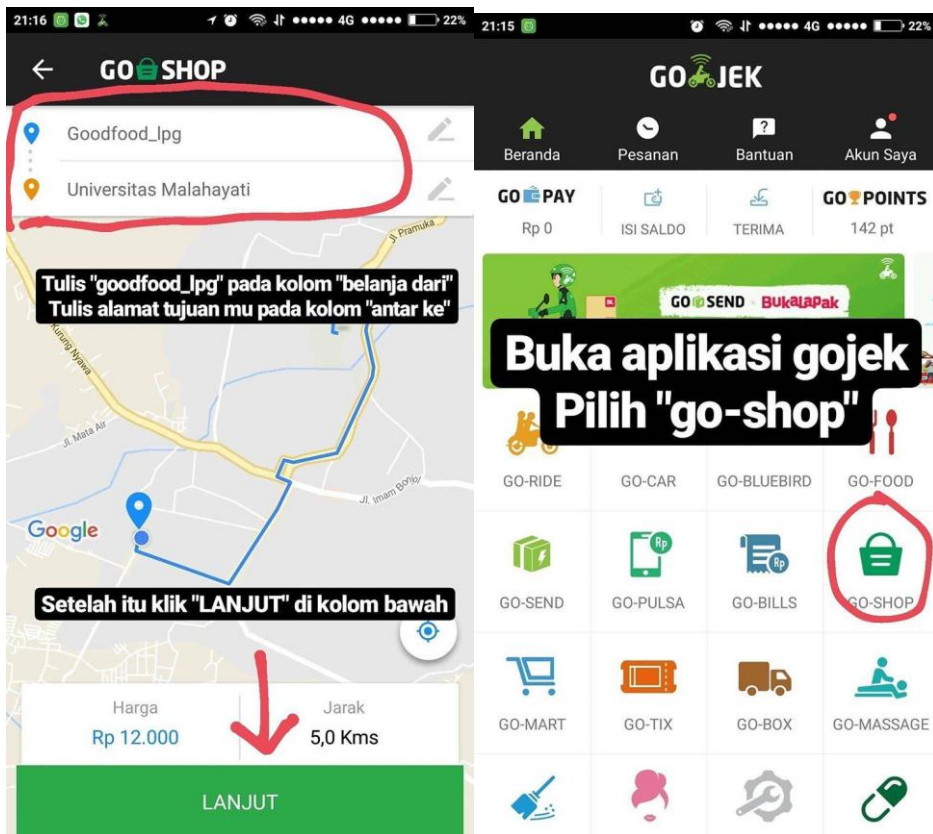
21:16 4G 22%

GO SHOP

Goodfood_lpg

Universitas Malahayati

Jl. Pramuka

Tulis "goodfood_lpg" pada kolom "belanja dari"
Tulis alamat tujuan mu pada kolom "antar ke"

Kurung Nyawa

Jl. Mata Air

Jl. Imam Bonjol

Google

Setelah itu klik "LANJUT" di kolom bawah

Harga
Rp 12.000

Jarak
5,0 Kms

LANJUT

21:15 4G 22%

GO JEK

Beranda

Pesanan

Bantuan

Akun Saya

GO PAY
Rp 0

ISI SALDO

TERIMA

GO POINTS
142 pt

GO SEND × BukaLapak

Buka aplikasi gojek
Pilih "go-shop"

GO-RIDE

GO-CAR

GO-BLUEBIRD

GO-FOOD

GO-SEND

GO-PULSA

GO-BILLS

GO-SHOP

GO-MART

GO-TIX

GO-BOX

GO-MASSAGE